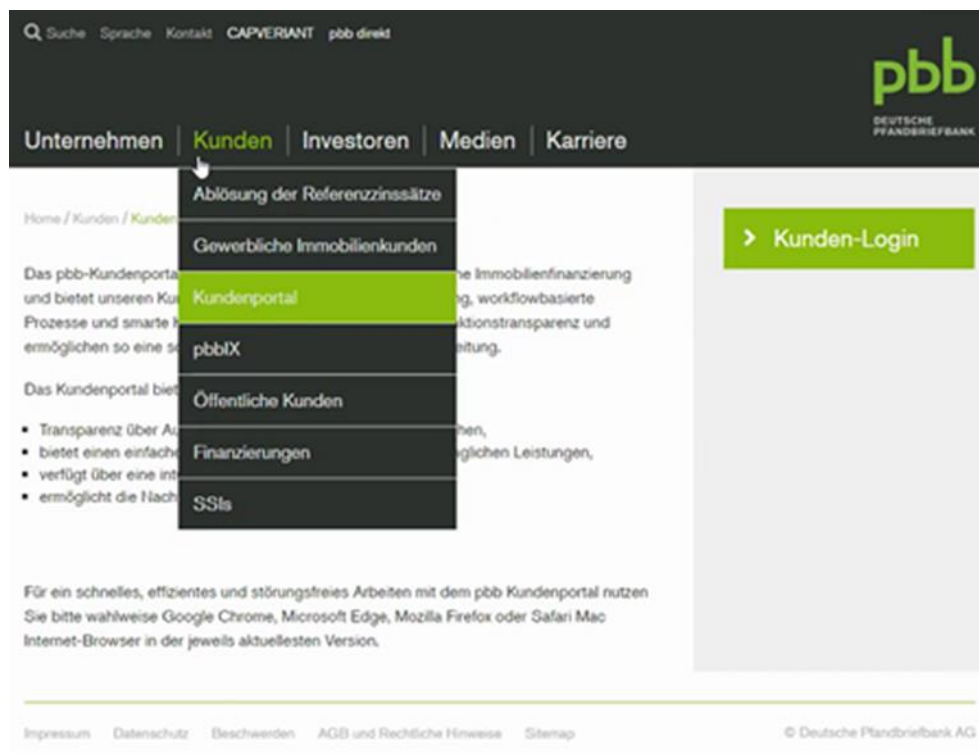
Suche Sprache Kontakt CAPVERIANT pbb direkt

pbb
DEUTSCHE PFANDBRIEFBANK

Unternehmen | Kunden | Investoren | Medien | Karriere

Ablösung der Referenzzinssätze
Gewerbliche Immobilienkunden
Kundenportal
pbbIX
Öffentliche Kunden
Finanzierungen
SSIs

Home / Kunden / Kunden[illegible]

Das pbb-Kundenporta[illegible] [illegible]e Immobilienfinanzierung und bietet unseren Ku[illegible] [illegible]g, workflowbasierte Prozesse und smarte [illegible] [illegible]ktionstransparenz und ermöglichen so eine s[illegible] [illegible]eitung.

Das Kundenportal biet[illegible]

- Transparenz über A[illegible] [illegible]hen,
- bietet einen einfach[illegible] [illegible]glichen Leistungen,
- verfügt über eine int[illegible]
- ermöglicht die Nach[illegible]

Für ein schnelles, effizientes und störungsfreies Arbeiten mit dem pbb Kundenportal nutzen Sie bitte wahlweise Google Chrome, Microsoft Edge, Mozilla Firefox oder Safari Mac Internet-Browser in der jeweils aktuellesten Version.

> Kunden-Login

Impressum Datenschutz Beschwerden AGB und Rechtliche Hinweise Sitemap

© Deutsche Pfandbriefbank AG